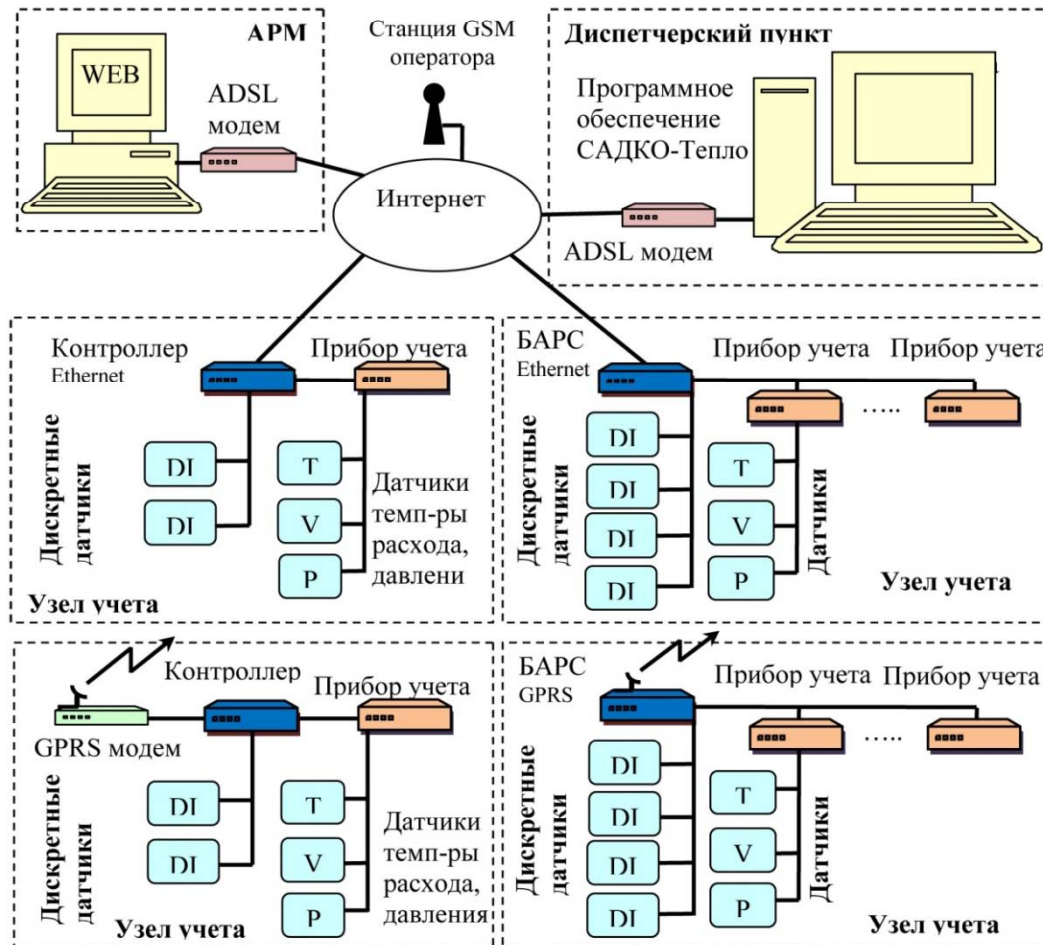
АРМ

WEB

ADSL модем

Станция GSM оператора

Интернет

Диспетчерский пункт

Программное обеспечение САДКО-Тепло

ADSL модем

Контроллер Ethernet

Прибор учета

Дискретные датчики

DI

DI

T

V

P

Датчики темп-ры расхода, давлени

Узел учета

БАРС Ethernet

Прибор учета

Прибор учета

.....

Дискретные датчики

DI

DI

DI

DI

T

V

P

Датчики

Узел учета

Контроллер

Прибор учета

GPRS модем

Дискретные датчики

DI

DI

T

V

P

Датчики темп-ры расхода, давления

Узел учета

БАРС GPRS

Прибор учета

Прибор учета

.....

Дискретные датчики

DI

DI

DI

DI

T

V

P

Датчики

Узел учета